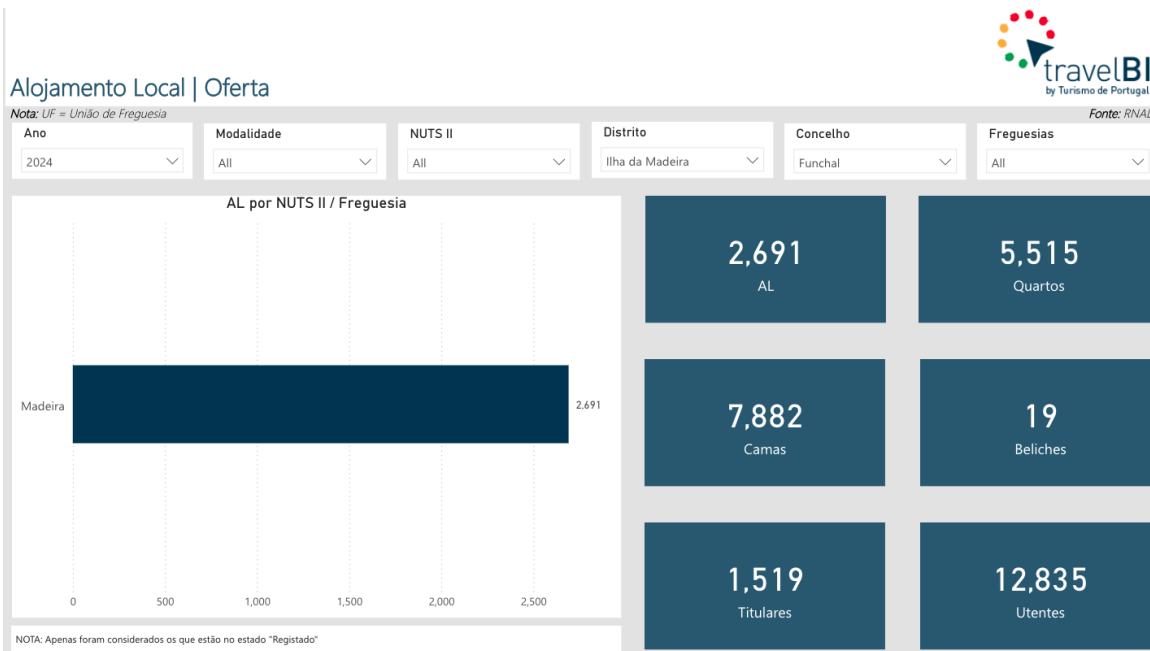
travelBI
by Turismo de Portugal

Alojamento Local | Oferta

Nota: UF = União de Freguesia

Fonte: RNAL

Ano
2024

Modalidade
All

NUTS II
All

Distrito
Ilha da Madeira

Concelho
Funchal

Freguesias
All

AL por NUTS II / Freguesia

Madeira

2,691

0
500
1,000
1,500
2,000
2,500

2,691
AL

5,515
Quartos

7,882
Camas

19
Beliches

1,519
Titulares

12,835
Utentes

NOTA: Apenas foram considerados os que estão no estado "Registado"